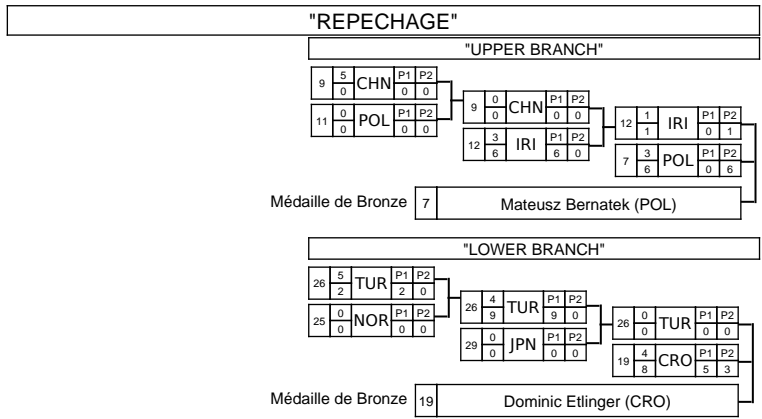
"REPECHAGE"

"UPPER BRANCH"

9 $\frac{5}{0}$ CHN P1 P2 0 0

11 $\frac{0}{0}$ POL P1 P2 0 0

9 $\frac{0}{0}$ CHN P1 P2 0 0

12 $\frac{3}{6}$ IRI P1 P2 6 0

12 $\frac{1}{1}$ IRI P1 P2 0 1

7 $\frac{3}{6}$ POL P1 P2 0 6

Médaille de Bronze 7 Mateusz Bernatek (POL)

"LOWER BRANCH"

26 $\frac{5}{2}$ TUR P1 P2 2 0

25 $\frac{0}{0}$ NOR P1 P2 0 0

26 $\frac{4}{9}$ TUR P1 P2 9 0

29 $\frac{0}{0}$ JPN P1 P2 0 0

26 $\frac{0}{0}$ TUR P1 P2 0 0

19 $\frac{4}{8}$ CRO P1 P2 5 3

Médaille de Bronze 19 Dominic Etlinger (CRO)